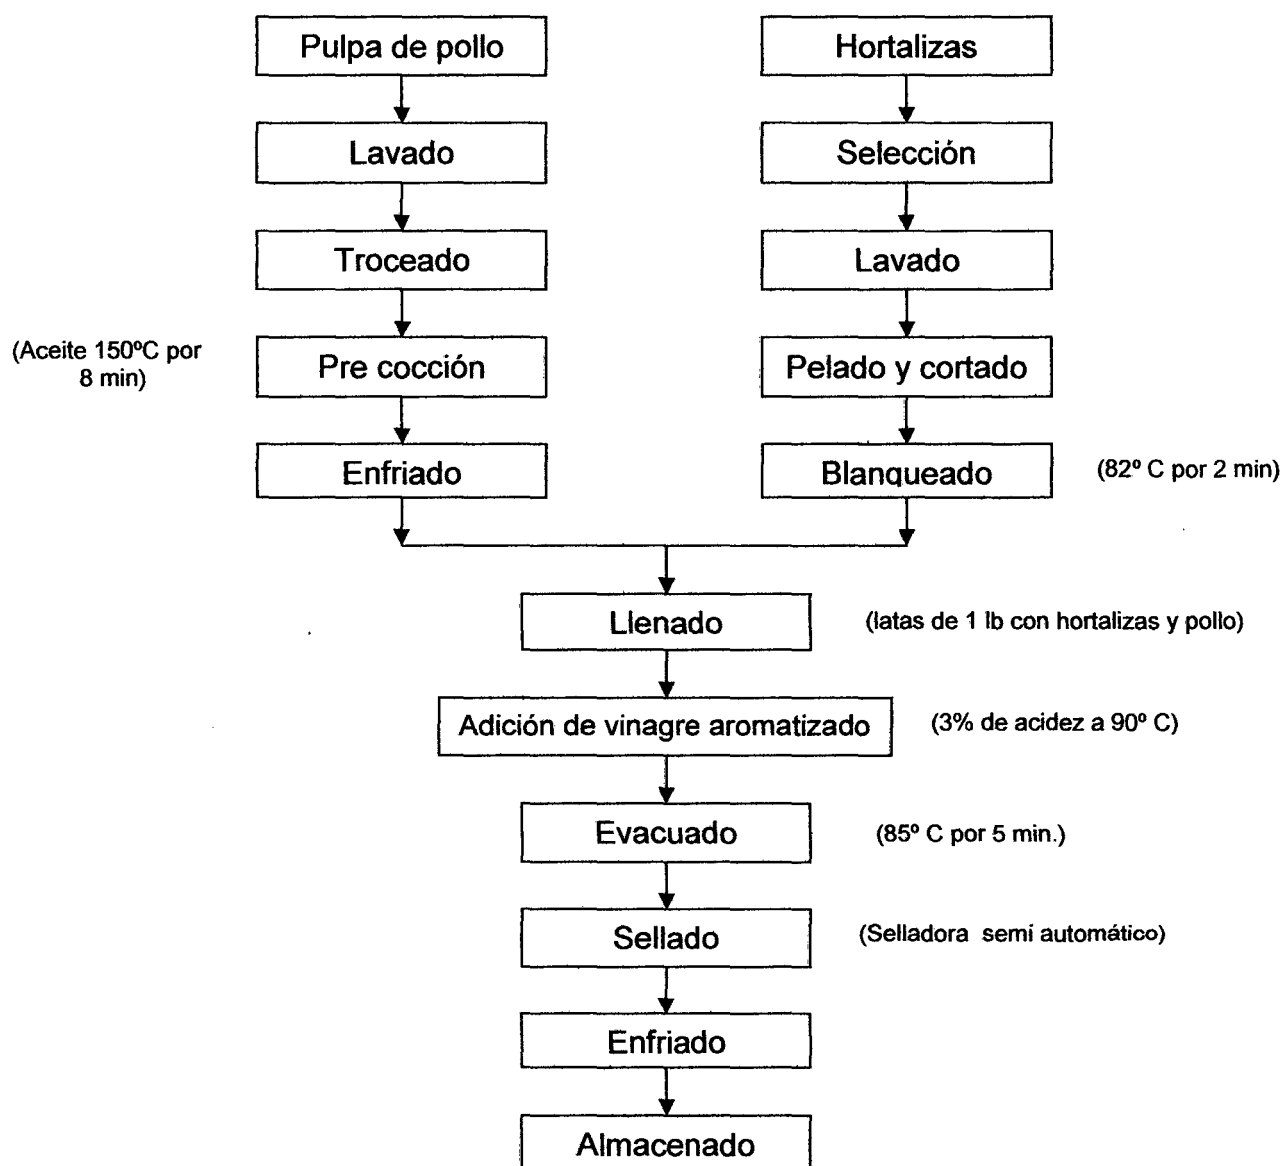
Pulpa de pollo

Lavado

Troceado

(Aceite 150ºC por 8 min)

Pre cocción

Enfriado

Hortalizas

Selección

Lavado

Pelado y cortado

Blanqueado

(82º C por 2 min)

Llenado

(latas de 1 lb con hortalizas y pollo)

Adición de vinagre aromatizado

(3% de acidez a 90º C)

Evacuado

(85º C por 5 min.)

Sellado

(Selladora semi automático)

Enfriado

Almacenado